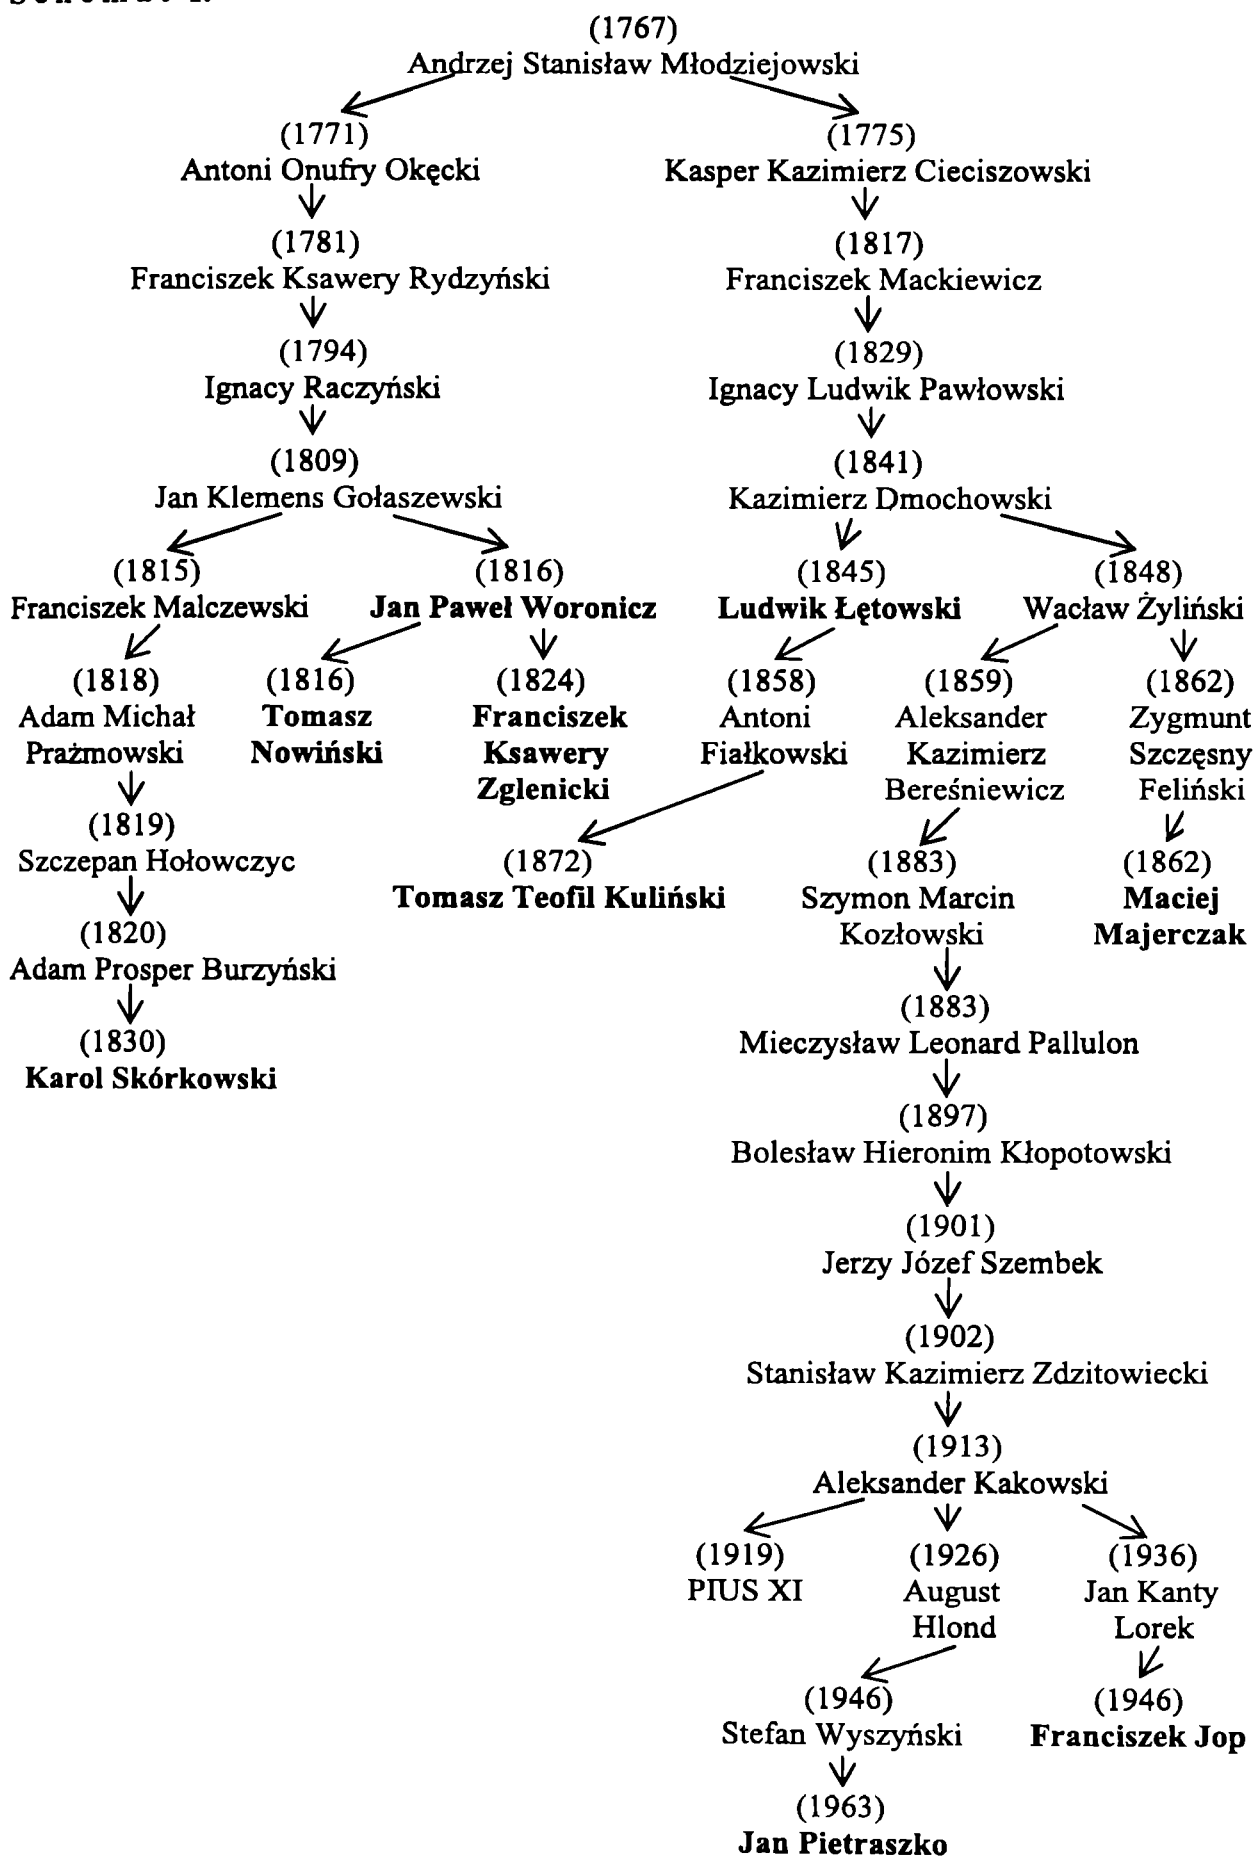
(1767)
Andrzej Stanisław Młodziejowski

(1771)
Antoni Onufry Okęcki

(1781)
Franciszek Ksawery Rydzyński

(1794)
Ignacy Raczyński

(1809)
Jan Klemens Gołaszewski

(1815)
Franciszek Malczewski

(1818)
Adam Michał Prażmowski

(1819)
Szczepan Hołowczyc

(1820)
Adam Prosper Burzyński

(1830)
**Karol Skórkowski**

(1816)
**Jan Paweł Woronicz**

(1816)
**Tomasz Nowiński**

(1824)
**Franciszek Ksawery Zglenicki**

(1775)
Kasper Kazimierz Cieciszowski

(1817)
Franciszek Mackiewicz

(1829)
Ignacy Ludwik Pawłowski

(1841)
Kazimierz Dmochowski

(1845)
**Ludwik Łętowski**

(1858)
Antoni Fiałkowski

(1872)
**Tomasz Teofil Kuliński**

(1848)
Wacław Żyliński

(1859)
Aleksander Kazimierz Bereśniewicz

(1862)
Zygmunt Szczęsny Feliński

(1862)
**Maciej Majerczak**

(1883)
Szymon Marcin Kozłowski

(1883)
Mieczysław Leonard Pallulon

(1897)
Bolesław Hieronim Kłopotowski

(1901)
Jerzy Józef Szembek

(1902)
Stanisław Kazimierz Zdzitowiecki

(1913)
Aleksander Kakowski

(1919)
PIUS XI

(1926)
August Hlond

(1936)
Jan Kanty Lorek

(1946)
Stefan Wyszyński

(1946)
**Franciszek Jop**

(1963)
**Jan Pietraszko**